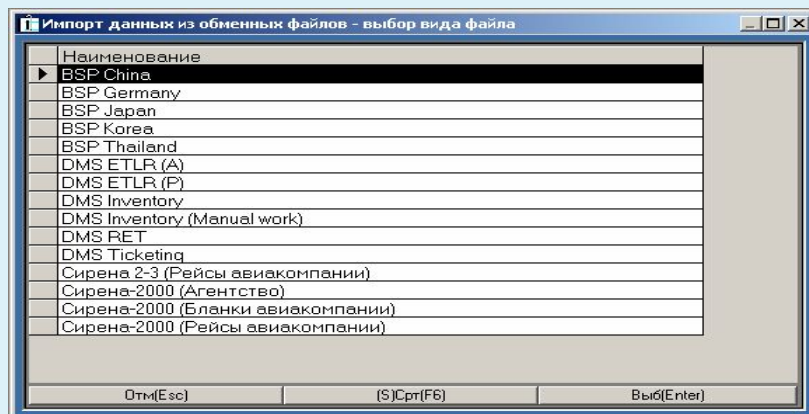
Импорт данных из обменных файлов - выбор вида файла

| Наименование |
|---|
| BSP China |
| BSP Germany |
| BSP Japan |
| BSP Korea |
| BSP Thailand |
| DMS ETLR (A) |
| DMS ETLR (P) |
| DMS Inventory |
| DMS Inventory (Manual work) |
| DMS RET |
| DMS Ticketing |
| Сирена 2-3 (Рейсы авиакомпании) |
| Сирена-2000 (Агентство) |
| Сирена-2000 (Бланки авиакомпании) |
| Сирена-2000 (Рейсы авиакомпании) |

Отм(Esc) (S)Срт(F6) Выб(Enter)